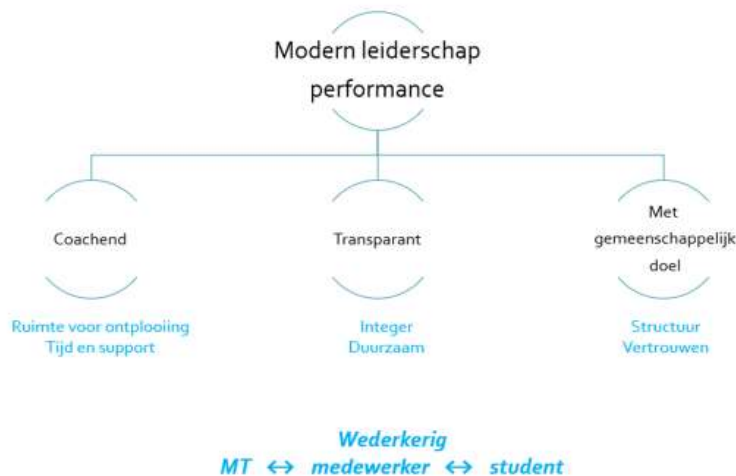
Modern leiderschap performance

Coachend

Transparant

Met gemeenschappelijk doel

Ruimte voor ontplooiing
Tijd en support

Integer
Duurzaam

Structuur
Vertrouwen

Wederkerig
MT $\leftrightarrow$ medewerker $\leftrightarrow$ student